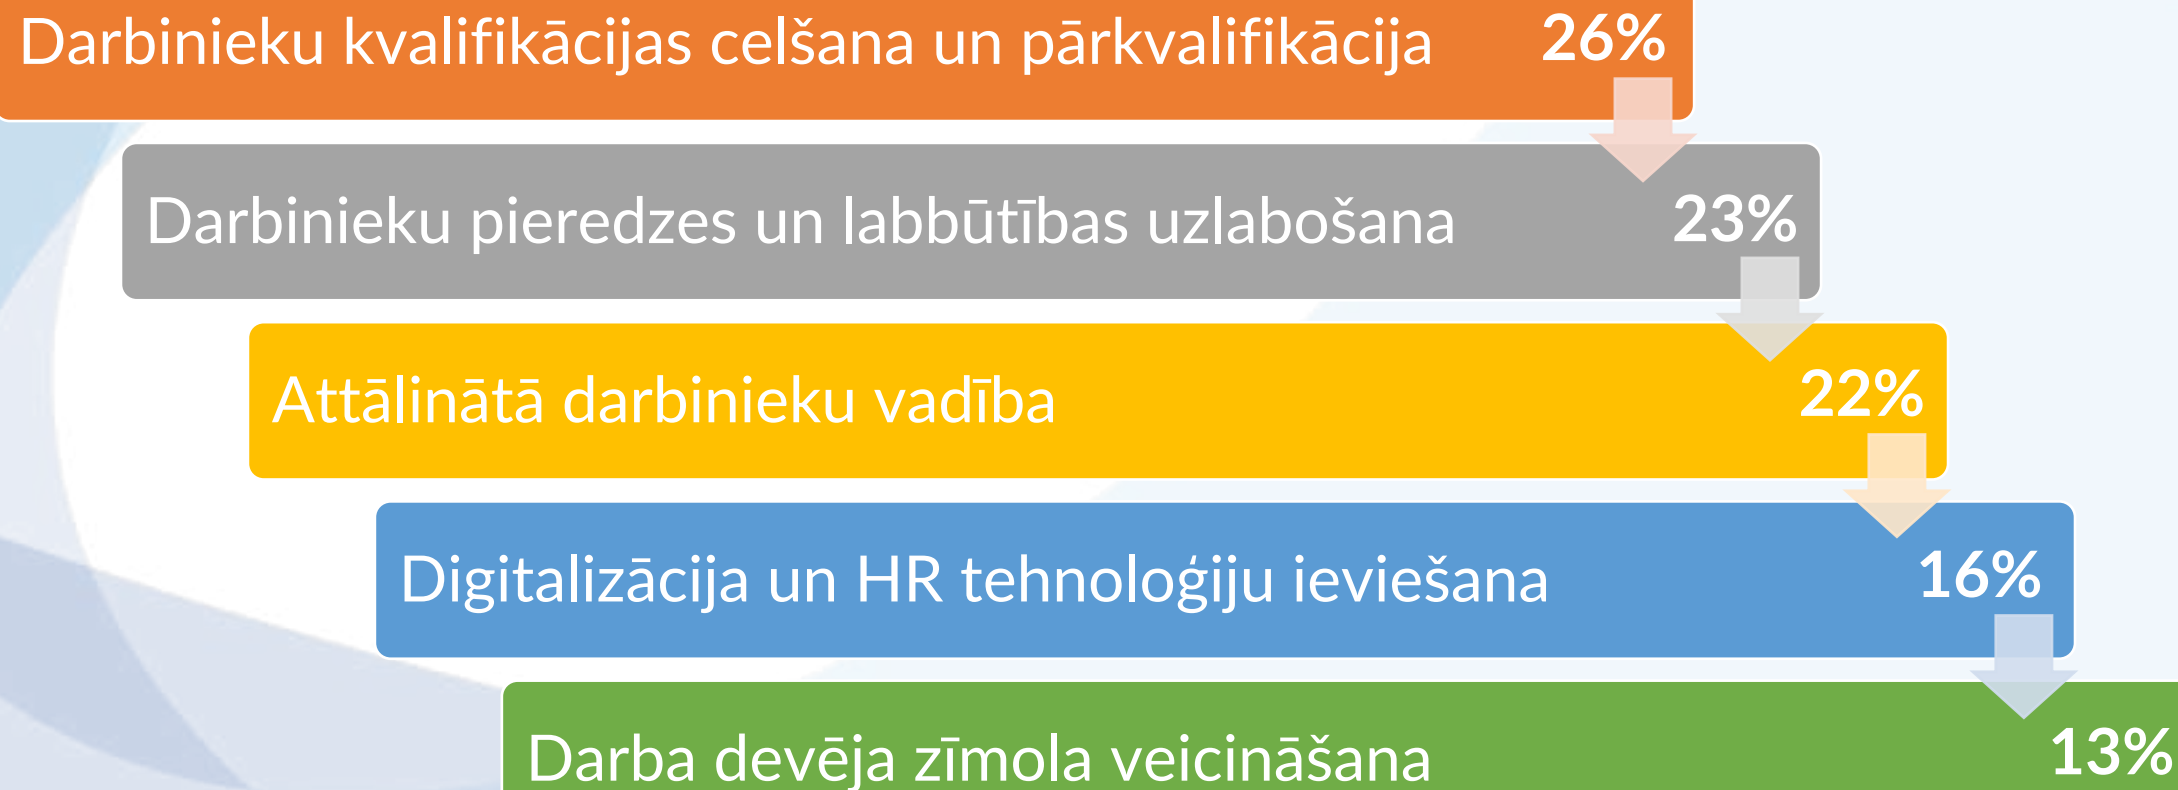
Darbinieku kvalifikācijas celšana un pārkvalifikācija 26%

Darbinieku pieredzes un labbūtības uzlabošana 23%

Attālinātā darbinieku vadība 22%

Digitalizācija un HR tehnoloģiju ieviešana 16%

Darba devēja zīmola veicināšana 13%